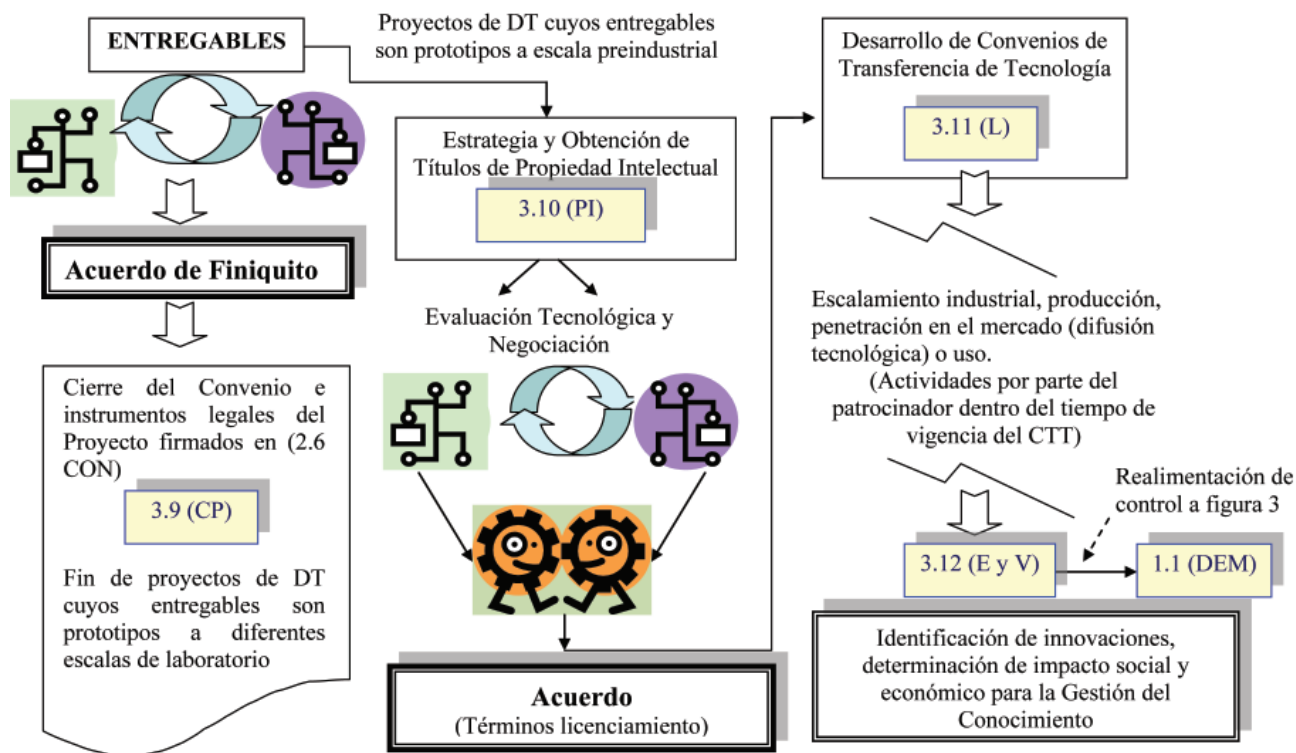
ENTREGABLES

Acuerdo de Finiquito

Cierre del Convenio e instrumentos legales del Proyecto firmados en (2.6 CON)

3.9 (CP)

Fin de proyectos de DT cuyos entregables son prototipos a diferentes escalas de laboratorio

Proyectos de DT cuyos entregables son prototipos a escala preindustrial

Estrategia y Obtención de Títulos de Propiedad Intelectual

3.10 (PI)

Evaluación Tecnológica y Negociación

Acuerdo
(Términos licenciamiento)

Desarrollo de Convenios de Transferencia de Tecnología

3.11 (L)

Escalamiento industrial, producción, penetración en el mercado (difusión tecnológica) o uso.
(Actividades por parte del patrocinador dentro del tiempo de vigencia del CTT)

Realimentación de control a figura 3

3.12 (E y V)

1.1 (DEM)

Identificación de innovaciones, determinación de impacto social y económico para la Gestión del Conocimiento